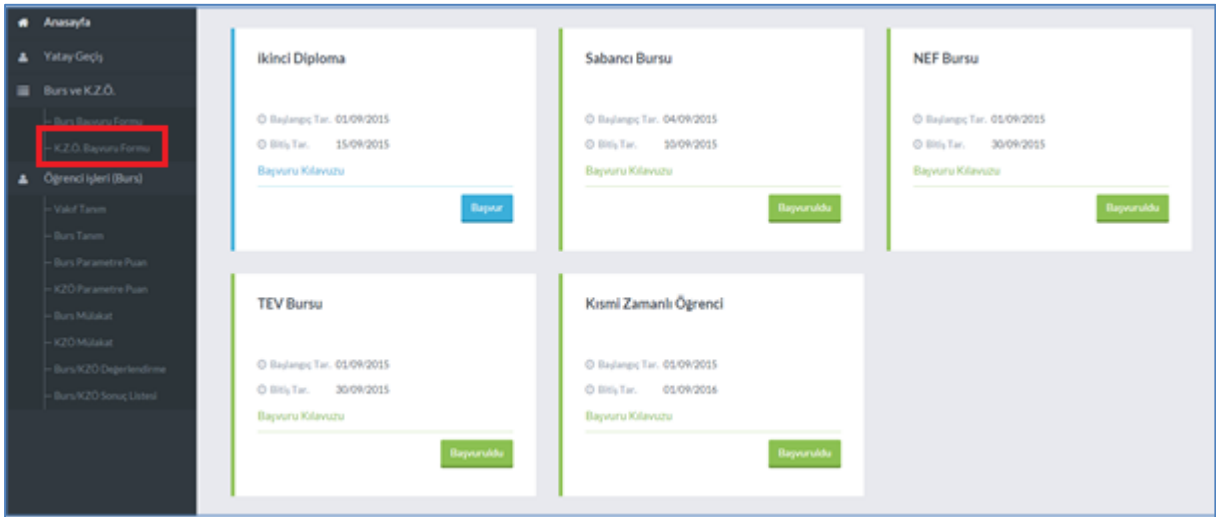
Anasayfa

Yatay Geçiş

Burs ve K.Z.Ö.

Burs Başvuru Formu

K.Z.Ö. Başvuru Formu

Öğrenci İşleri (Burs)

Vakıf Tanım

Burs Tanım

Burs Parametre Puan

KZÖ Parametre Puan

Burs Mülakat

KZÖ Mülakat

Burs/KZÖ Değerlendirme

Burs/KZÖ Sonuç Listesi

İkinci Diploma

Başlangıç Tar. 01/09/2015

Bitiş Tar. 15/09/2015

Başvuru Kılavuzu

Başvur

Sabancı Bursu

Başlangıç Tar. 04/09/2015

Bitiş Tar. 10/09/2015

Başvuru Kılavuzu

Başvuruldu

NEF Bursu

Başlangıç Tar. 01/09/2015

Bitiş Tar. 30/09/2015

Başvuru Kılavuzu

Başvuruldu

TEV Bursu

Başlangıç Tar. 01/09/2015

Bitiş Tar. 30/09/2015

Başvuru Kılavuzu

Başvuruldu

Kısmi Zamanlı Öğrenci

Başlangıç Tar. 01/09/2015

Bitiş Tar. 01/09/2016

Başvuru Kılavuzu

Başvuruldu